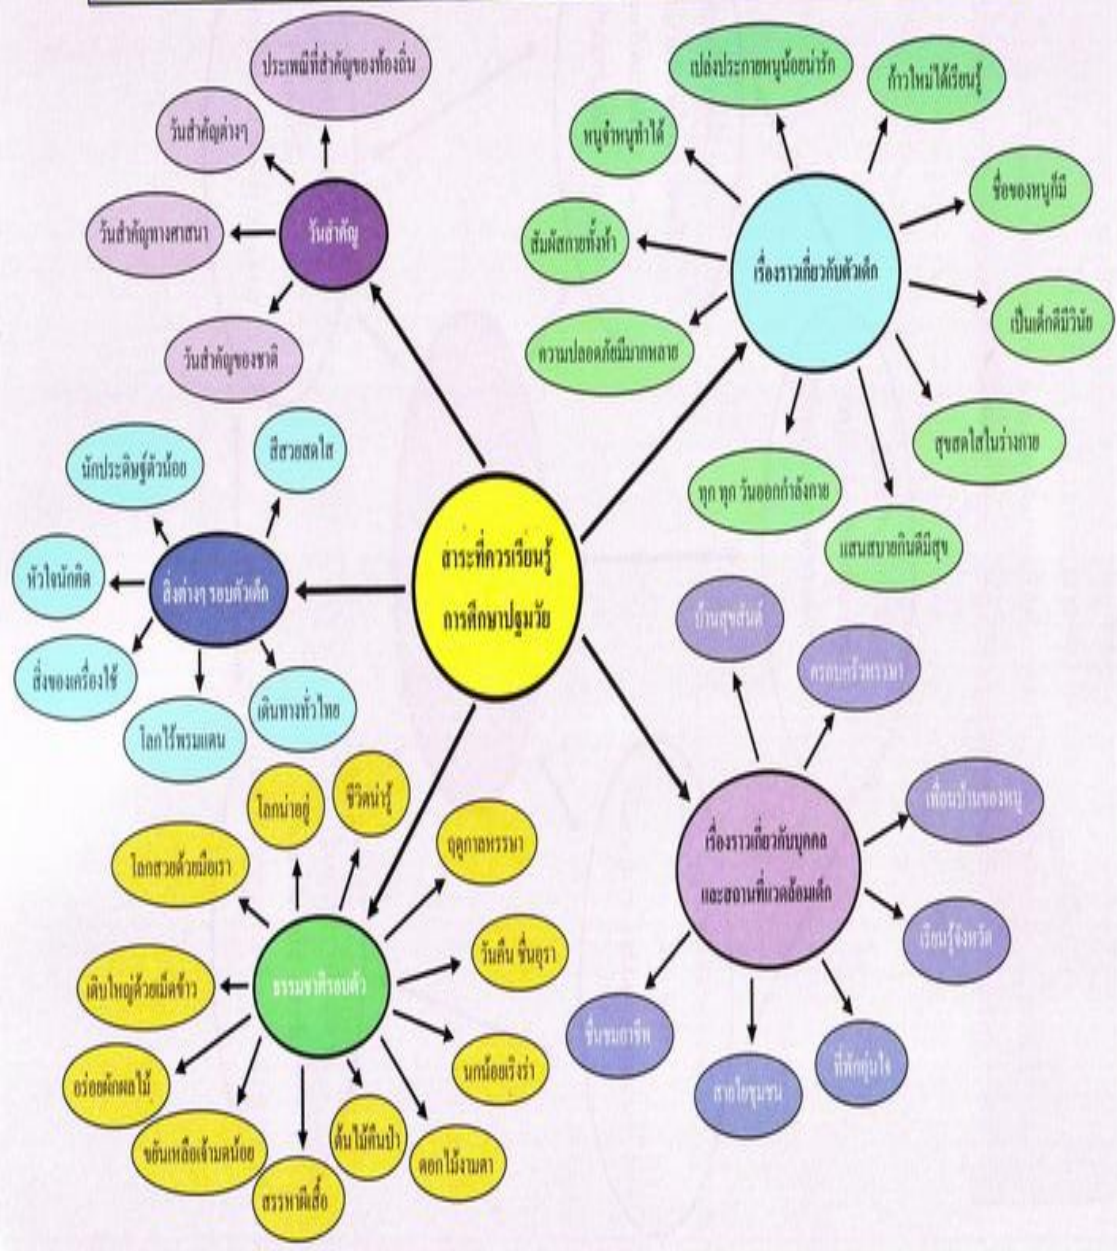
สาระที่ควรเรียนรู้ การศึกษาปฐมวัย

วันสำคัญ

ประเพณีที่สำคัญของท้องถิ่น

วันสำคัญต่างๆ

วันสำคัญทางศาสนา

วันสำคัญของชาติ

เรื่องราวเกี่ยวกับตัวเด็ก

เปล่งประกายหนูน้อยน่ารัก

ก้าวใหม่ได้เรียนรู้

หนูจ๋าหนูทำได้

ชื่อของหนูก็มี

สัมผัสกายทั้งห้า

เป็นเด็กดีมีวินัย

ความปลอดภัยมีมากหลาย

สุขสดใสในร่างกาย

ทุก ทุก วันออกกำลังกาย

แสนสบายกินดีมีสุข

สิ่งต่างๆ รอบตัวเด็ก

นักประดิษฐ์ตัวน้อย

สีสวยสดใส

หัวใจนักคิด

สิ่งของเครื่องใช้

โลกไร้พรมแดน

เดินทางทั่วไทย

เรื่องราวเกี่ยวกับบุคคล และสถานที่แวดล้อมเด็ก

บ้านสุขสันต์

ครอบครัวหรรษา

เพื่อนบ้านของหนู

เรียนรู้จังหวัด

ชื่นชมอาชีพ

สายใยชุมชน

ที่พึ่งอุ่นใจ

ธรรมชาติรอบตัว

โลกน่าอยู่

ชีวิตน่ารู้

โลกสวยด้วยมือเรา

ฤดูกาลหรรษา

วันคืน ชื่นฤดา

เติบใหญ่ด้วยเม็ดข้าว

นกน้อยเริงร่า

อร่อยผักผลไม้

ขอบเหลือเจ้ามดน้อย

ต้นไม้คืนป่า

ดอกไม้งามตา

สรรพสิ่ง